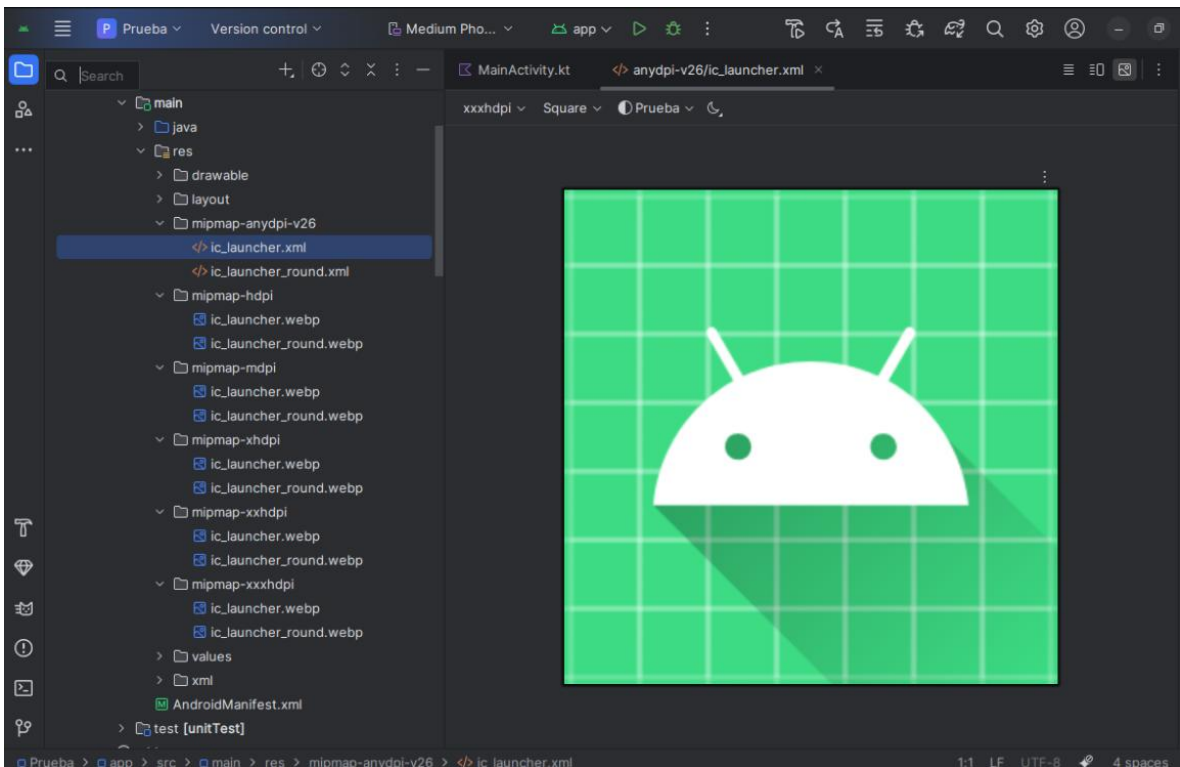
P Prueba Version control Medium Pho... app

Search

main
java
res
drawable
layout
mipmap-anydpi-v26
ic_launcher.xml
ic_launcher_round.xml
mipmap-hdpi
ic_launcher.webp
ic_launcher_round.webp
mipmap-mdpi
ic_launcher.webp
ic_launcher_round.webp
mipmap-xhdpi
ic_launcher.webp
ic_launcher_round.webp
mipmap-xxhdpi
ic_launcher.webp
ic_launcher_round.webp
mipmap-xxxhdpi
ic_launcher.webp
ic_launcher_round.webp
values
xml
AndroidManifest.xml
test [unitTest]

MainActivity.kt
anydpi-v26/ic_launcher.xml

xxxhdpi Square Prueba

Prueba > app > src > main > res > mipmap-anydpi-v26 > ic_launcher.xml
1:1 LF UTF-8 4 spaces